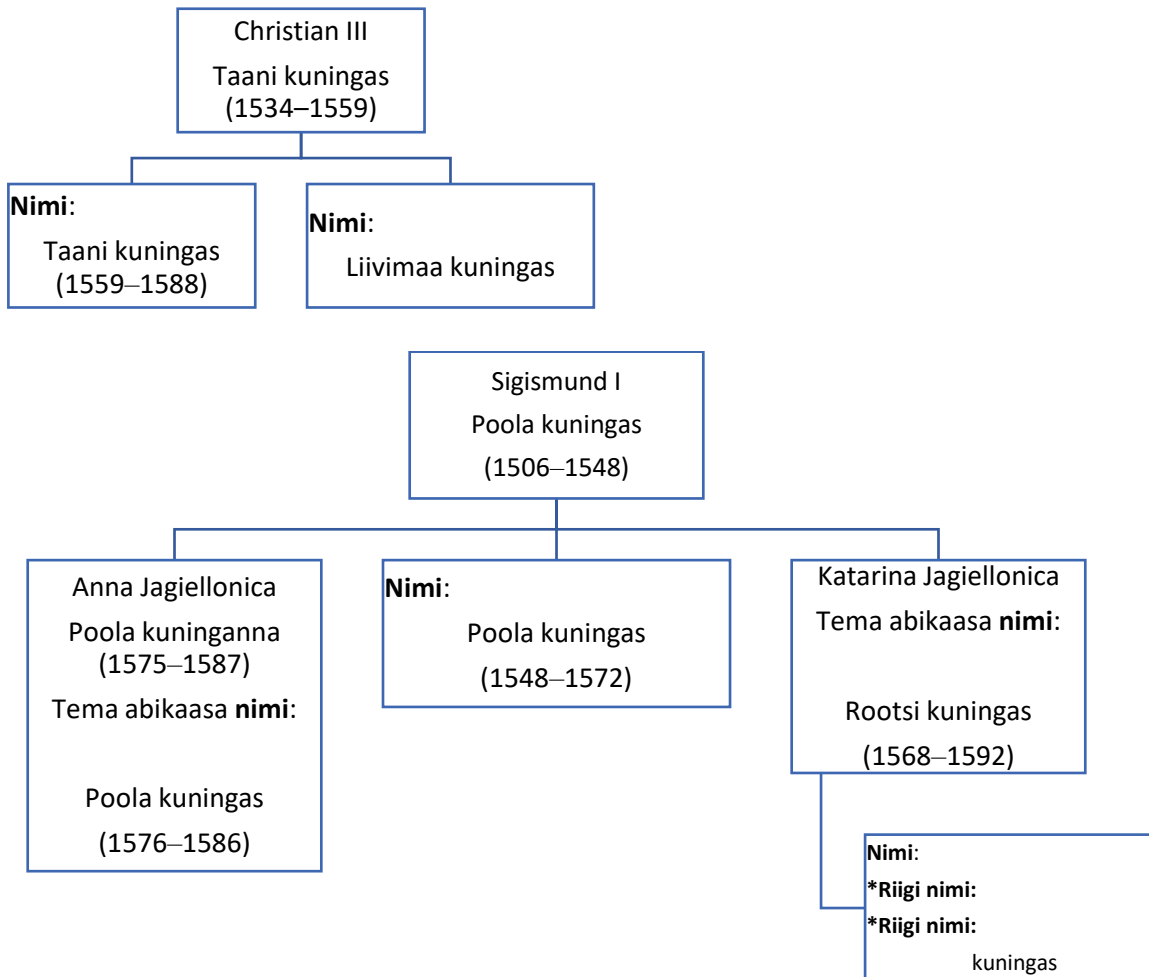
Christian III
Taani kuningas
(1534–1559)

**Nimi**:
Taani kuningas
(1559–1588)

**Nimi**:
Liivimaa kuningas

Sigismund I
Poola kuningas
(1506–1548)

Anna Jagiellonica
Poola kuninganna
(1575–1587)
Tema abikaasa **nimi**:
Poola kuningas
(1576–1586)

**Nimi**:
Poola kuningas
(1548–1572)

Katarina Jagiellonica
Tema abikaasa **nimi**:
Rootsi kuningas
(1568–1592)

**Nimi**:
**\*Riigi nimi:**
**\*Riigi nimi:**
kuningas